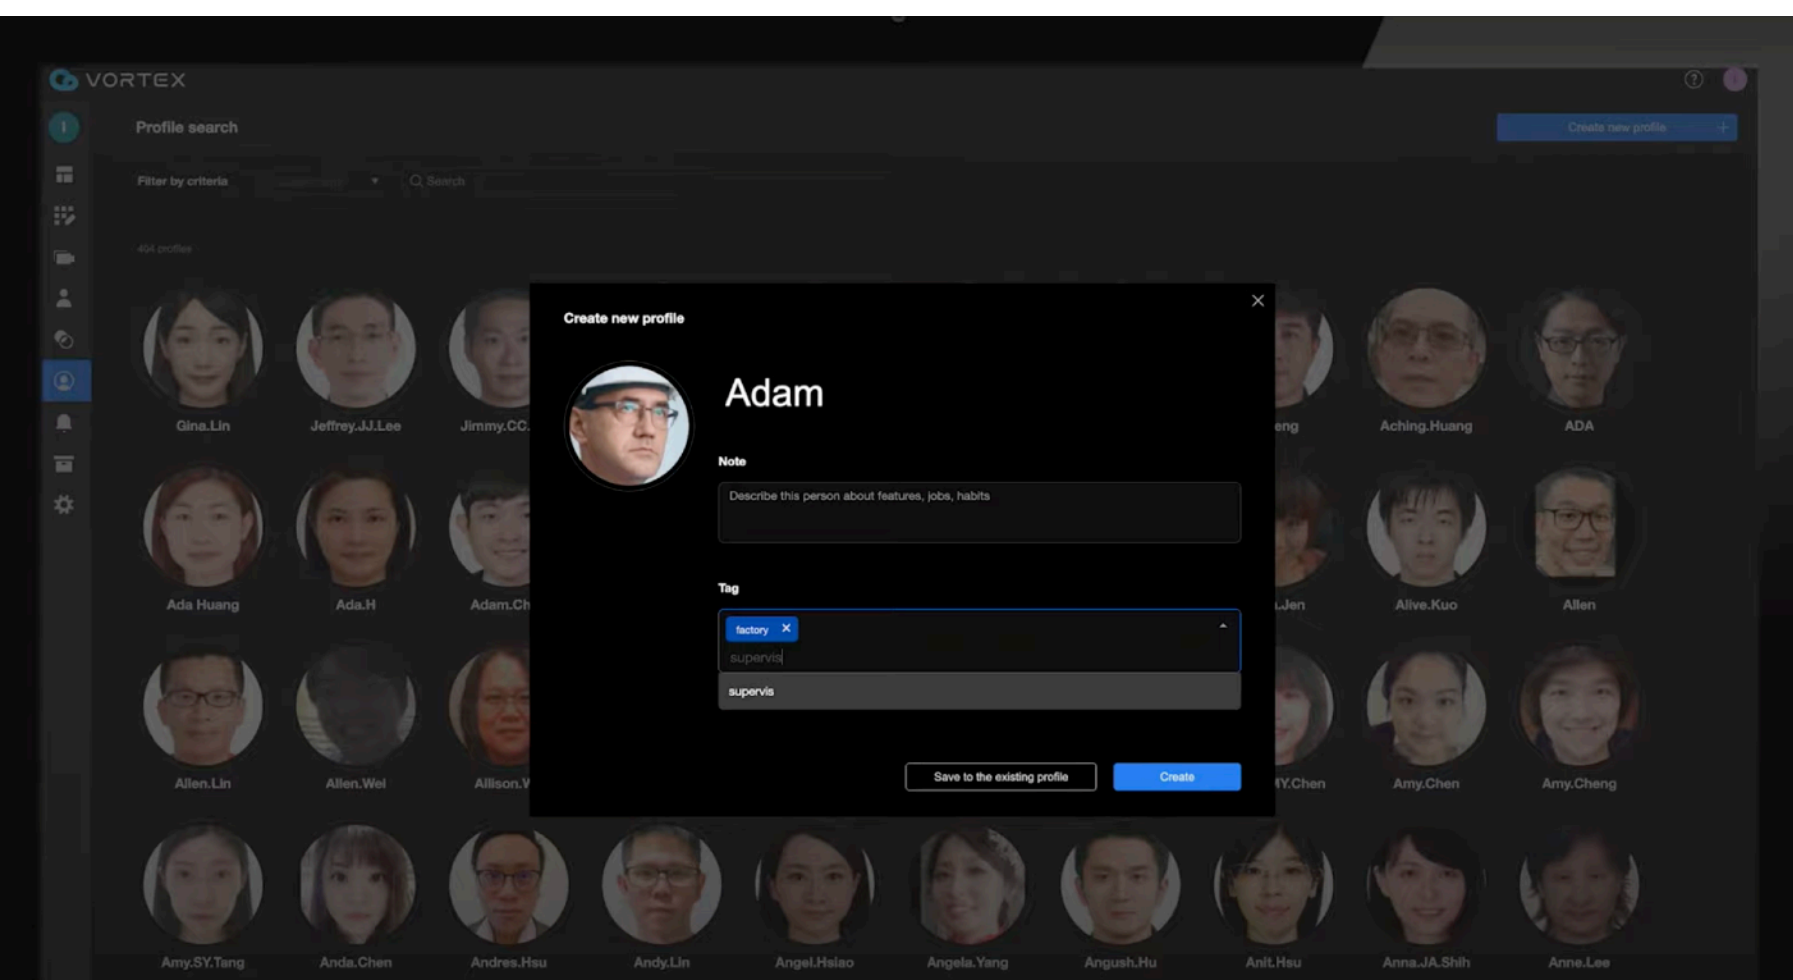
VORTEX

Profile search

Create new profile

Filter by criteria

Search

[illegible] profiles

Gina.Lin
Jeffrey.JJ.Lee
Jimmy.CC.
eng
Aching.Huang
ADA

Ada Huang
Ada.H
Adam.Ch
.Jen
Alive.Kuo
Allen

Allen.Lin
Allen.Wei
Allison.V
Y.Chen
Amy.Chen
Amy.Cheng

Amy.SY.Tang
Anda.Chen
Andres.Hsu
Andy.Lin
Angel.Hsiao
Angela.Yang
Angush.Hu
Anit.Hsu
Anna.JA.Shih
Anne.Lee

Create new profile

Adam

Note

Describe this person about features, jobs, habits

Tag

factory ×

supervis

supervis

Save to the existing profile

Create